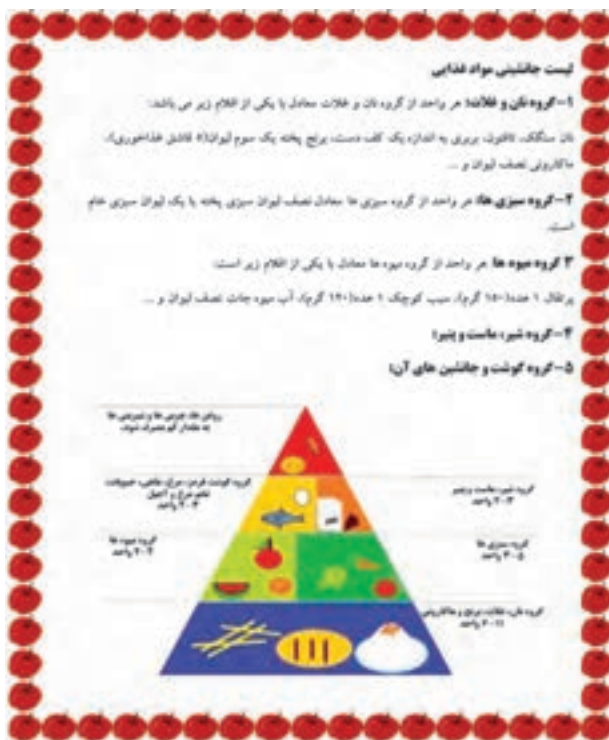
لیست جانشینی مواد غذایی

۱- گروه نان و غلات: هر واحد از گروه نان و غلات معادل با یکی از اقلام زیر می باشد:

نان سنگک، تافتون، بربری به اندازه یک کف دست، برنج پخته یک سوم لیوان(۵ قاشق غذاخوری)، ماکارونی نصف لیوان و ...

۲- گروه سبزی ها: هر واحد از گروه سبزی ها معادل نصف لیوان سبزی پخته یا یک لیوان سبزی خام است.

۳ گروه میوه ها: هر واحد از گروه میوه ها معادل با یکی از اقلام زیر است:

پرتقال ۱ عدد(۱۵۰ گرم)، سیب کوچک ۱ عدد(۱۲۰ گرم)، آب میوه جات نصف لیوان و ...

۴- گروه شیر، ماست و پنیر:

۵- گروه گوشت و جانشین های آن:

روغن ها، شیرینی ها و شیرینی ها به مقدار کم مصرف شوند.

گروه گوشت، قرمز، مرغ، ماهی، حبوبات، تخم مرغ و آجیل ۳-۲ واحد

گروه میوه ها ۴-۲ واحد

گروه شیر، ماست و پنیر ۳-۲ واحد

گروه سبزی ها ۵-۳ واحد

گروه نان، غلات، برنج و ماکارونی ۱۱-۶ واحد